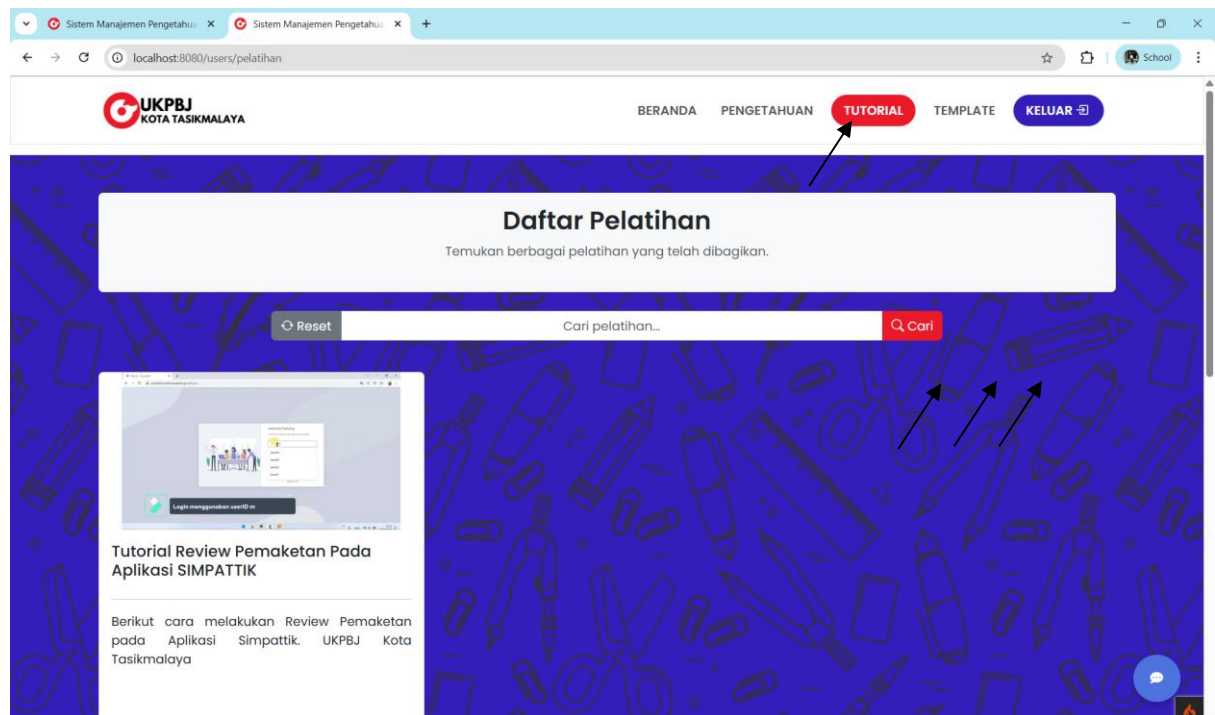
Sistem Manajemen Pengetahua ×
Sistem Manajemen Pengetahua ×
+

localhost:8080/users/pelatihan

School

UKPBJ
KOTA TASIKMALAYA

BERANDA PENGETAHUAN TUTORIAL TEMPLATE KELUAR

Daftar Pelatihan

Temukan berbagai pelatihan yang telah dibagikan.

Reset
Cari pelatihan...
Cari

Login menggunakan userID m

Tutorial Review Pemaketan Pada Aplikasi SIMPATTIK

Berikut cara melakukan Review Pemaketan pada Aplikasi Simpattik. UKPBJ Kota Tasikmalaya